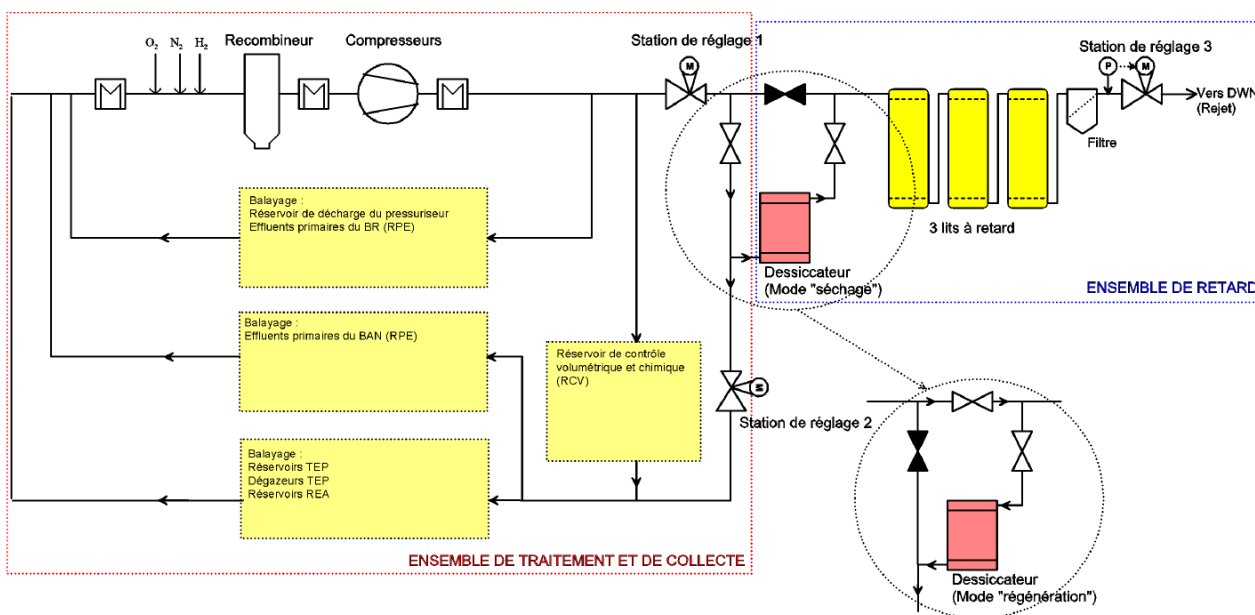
$O_2$ $N_2$ $H_2$

Recombineur

Compresseurs

Station de réglage 1

M

Station de réglage 3

P

M

Vers DWN (Rejet)

Filtre

3 lits à retard

ENSEMBLE DE RETARD

Balayage :
Réservoir de décharge du pressuriseur
Effluents primaires du BR (RPE)

Dessiccateur
(Mode "séchage")

Balayage :
Effluents primaires du BAN (RPE)

Réservoir de contrôle volumétrique et chimique (RCV)

M

Station de réglage 2

Balayage :
Réservoirs TEP
Dégazeurs TEP
Réservoirs REA

Dessiccateur
(Mode "régénération")

ENSEMBLE DE TRAITEMENT ET DE COLLECTE